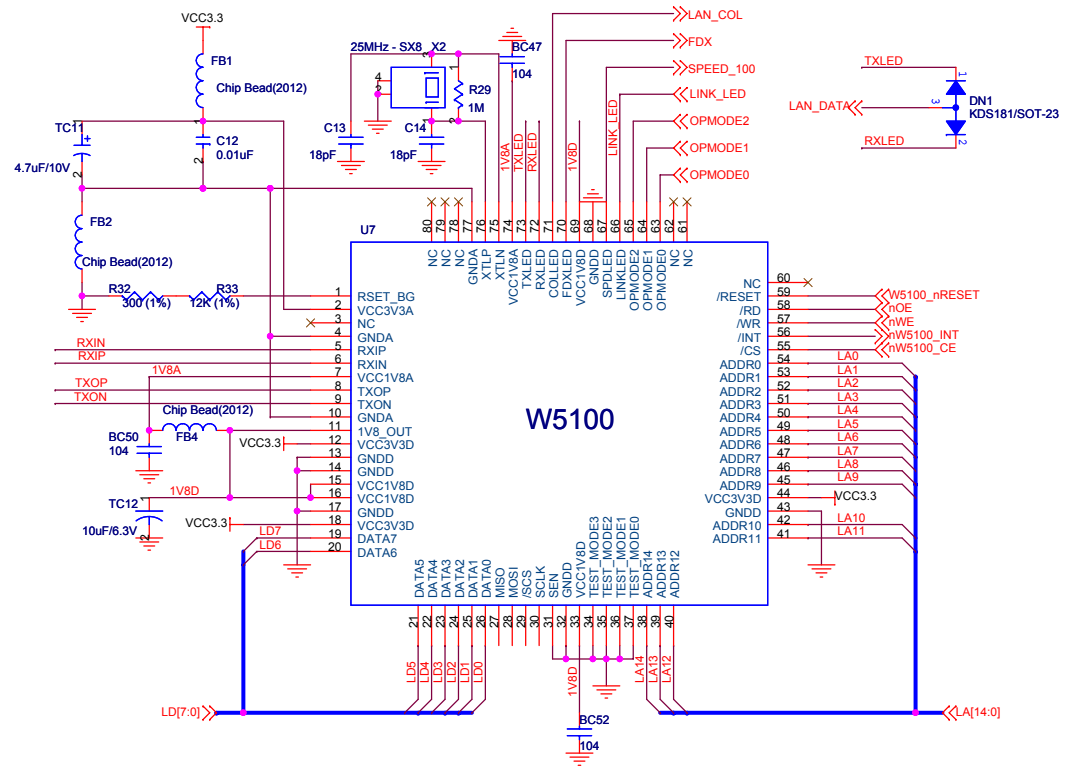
VCC3.3
FB1
Chip Bead(2012)
TC11
4.7uF/10V
C12
0.01uF
FB2
Chip Bead(2012)
R32
300 (1%)
R33
12K (1%)
25MHz - SX8
X2
C13
18pF
C14
18pF
R29
1M
BC47
104
LAN_COL
FDX
SPEED_100
LINK_LED
OPMODE2
OPMODE1
OPMODE0
TXLED
LAN_DATA
RXLED
DN1
KDS181/SOT-23
U7
1V8A
TXLED
RXLED
1V8D
LINK_LED
NC NC NC GNDA XTLP XTLN VCC1V8A TXLED RXLED COLLED FDXLED VCC1V8D GNDD SPDLED LINKLED OPMODE2 OPMODE1 OPMODE0 NC NC
80 79 78 77 76 75 74 73 72 71 70 69 68 67 66 65 64 63 62 61
1 RSET_BG
2 VCC3V3A
3 NC
4 GNDA
5 RXIP
6 RXIN
7 VCC1V8A
8 TXOP
9 TXON
10 GNDA
11 1V8_OUT
12 VCC3V3D
13 GNDD
14 GNDD
15 VCC1V8D
16 VCC1V8D
17 GNDD
18 VCC3V3D
19 DATA7
20 DATA6
RXIN
RXIP
1V8A
TXOP
TXON
Chip Bead(2012)
FB4
BC50
104
VCC3.3
TC12
1V8D
10uF/6.3V
VCC3.3
LD7
LD6
W5100
NC 60
/RESET 59
/RD 58
/WR 57
/INT 56
/CS 55
ADDR0 54
ADDR1 53
ADDR2 52
ADDR3 51
ADDR4 50
ADDR5 49
ADDR6 48
ADDR7 47
ADDR8 46
ADDR9 45
VCC3V3D 44
GNDD 43
ADDR10 42
ADDR11 41
W5100_nRESET
nOE
nWE
nW5100_INT
nW5100_CE
LA0
LA1
LA2
LA3
LA4
LA5
LA6
LA7
LA8
LA9
VCC3.3
LA10
LA11
DATA5 DATA4 DATA3 DATA2 DATA1 DATA0 MISO MOSI /SCS SCLK SEN GNDD VCC1V8D TEST_MODE3 TEST_MODE2 TEST_MODE1 TEST_MODE0 ADDR14 ADDR13 ADDR12
21 22 23 24 25 26 27 28 29 30 31 32 33 34 35 36 37 38 39 40
LD5 LD4 LD3 LD2 LD1 LD0
1V8D
LA14 LA13 LA12
LD[7:0]
LA[14:0]
BC52
104